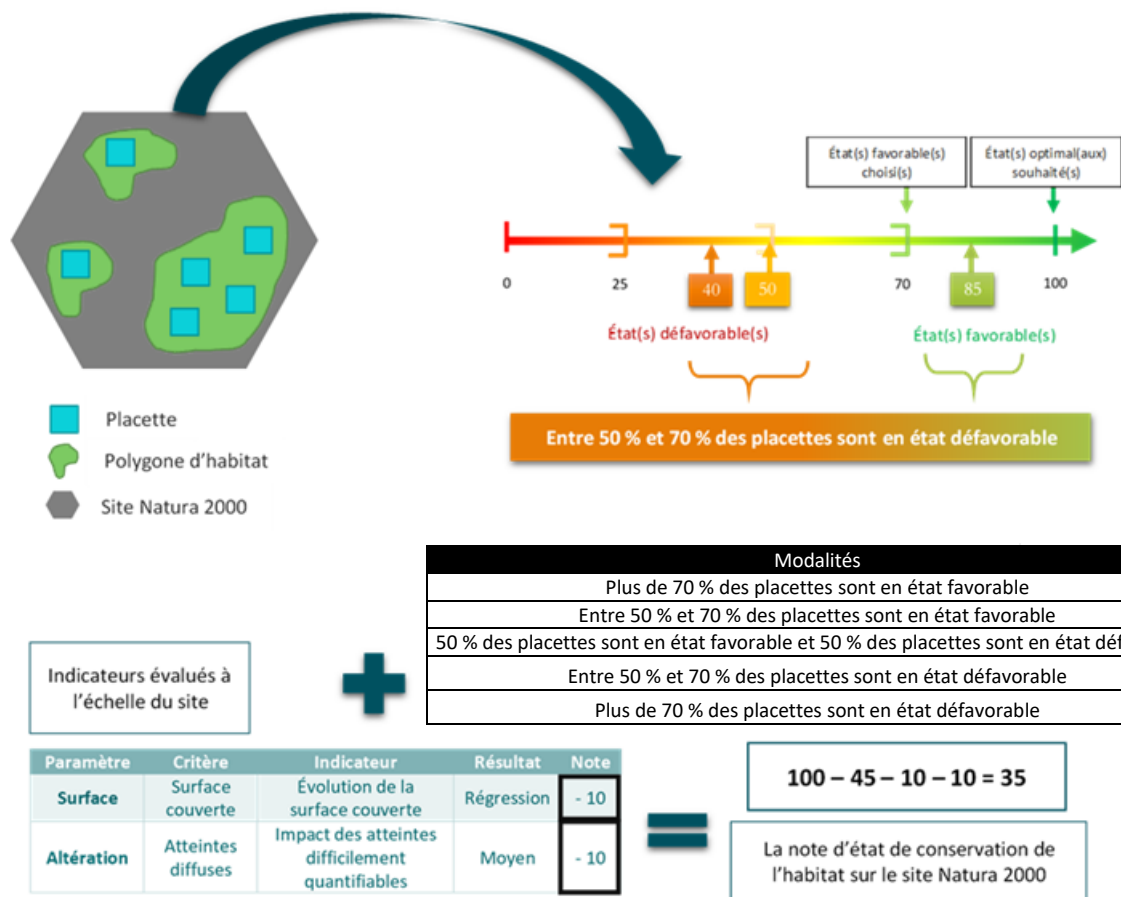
Placette

Polygone d'habitat

Site Natura 2000

État(s) favorable(s) choisi(s)

État(s) optimal(aux) souhaité(s)

0

25

40

50

70

85

100

État(s) défavorable(s)

État(s) favorable(s)

Entre 50 % et 70 % des placettes sont en état défavorable

| Modalités |
|---|
| Plus de 70 % des placettes sont en état favorable |
| Entre 50 % et 70 % des placettes sont en état favorable |
| 50 % des placettes sont en état favorable et 50 % des placettes sont en état déf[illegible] |
| Entre 50 % et 70 % des placettes sont en état défavorable |
| Plus de 70 % des placettes sont en état défavorable |

Indicateurs évalués à l'échelle du site

| Paramètre | Critère | Indicateur | Résultat | Note |
|---|---|---|---|---|
| Surface | Surface couverte | Évolution de la surface couverte | Régression | - 10 |
| Altération | Atteintes diffuses | Impact des atteintes difficilement quantifiables | Moyen | - 10 |

100 – 45 – 10 – 10 = 35

La note d'état de conservation de l'habitat sur le site Natura 2000